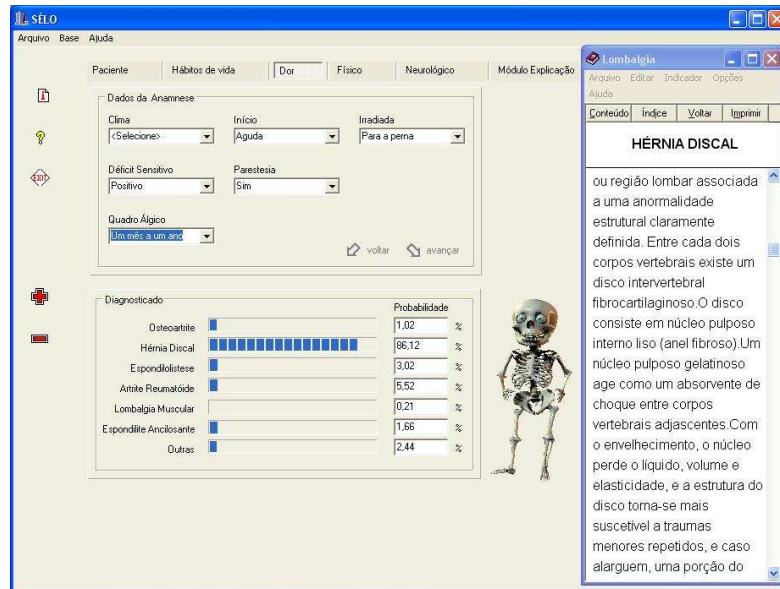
SÍLO
Arquivo Base Ajuda

Paciente Hábitos de vida Dor Físico Neurológico Módulo Explicação

Dados da Anamnese
Clima
<Selecione>
Início
Aguda
Irradiada
Para a perna
Déficit Sensitivo
Positivo
Parestesia
Sim
Quadro Álgico
Um mês a um ano
voltar avançar

Diagnosticado
Probabilidade

| | |
|---|---|
| Osteoartrite | 1,02 % |
| Hérnia Discal | 86,12 % |
| Espondilolistese | 3,02 % |
| Artrite Reumatóide | 5,52 % |
| Lombalgia Muscular | 0,21 % |
| Espondilite Ancilosante | 1,66 % |
| Outras | 2,44 % |

Lombalgia
Arquivo Editar Indicador Opções Ajuda
Conteúdo Índice Voltar Imprimir

HÉRNIA DISCAL

ou região lombar associada a uma anormalidade estrutural claramente definida. Entre cada dois corpos vertebrais existe um disco intervertebral fibrocartilaginoso.O disco consiste em núcleo pulposo interno liso (anel fibroso).Um núcleo pulposo gelatinoso age como um absorvente de choque entre corpos vertebrais adjascentes.Com o envelhecimento, o núcleo perde o líquido, volume e elasticidade, e a estrutura do disco torna-se mais suscetível a traumas menores repetidos, e caso alarguem, uma porção do